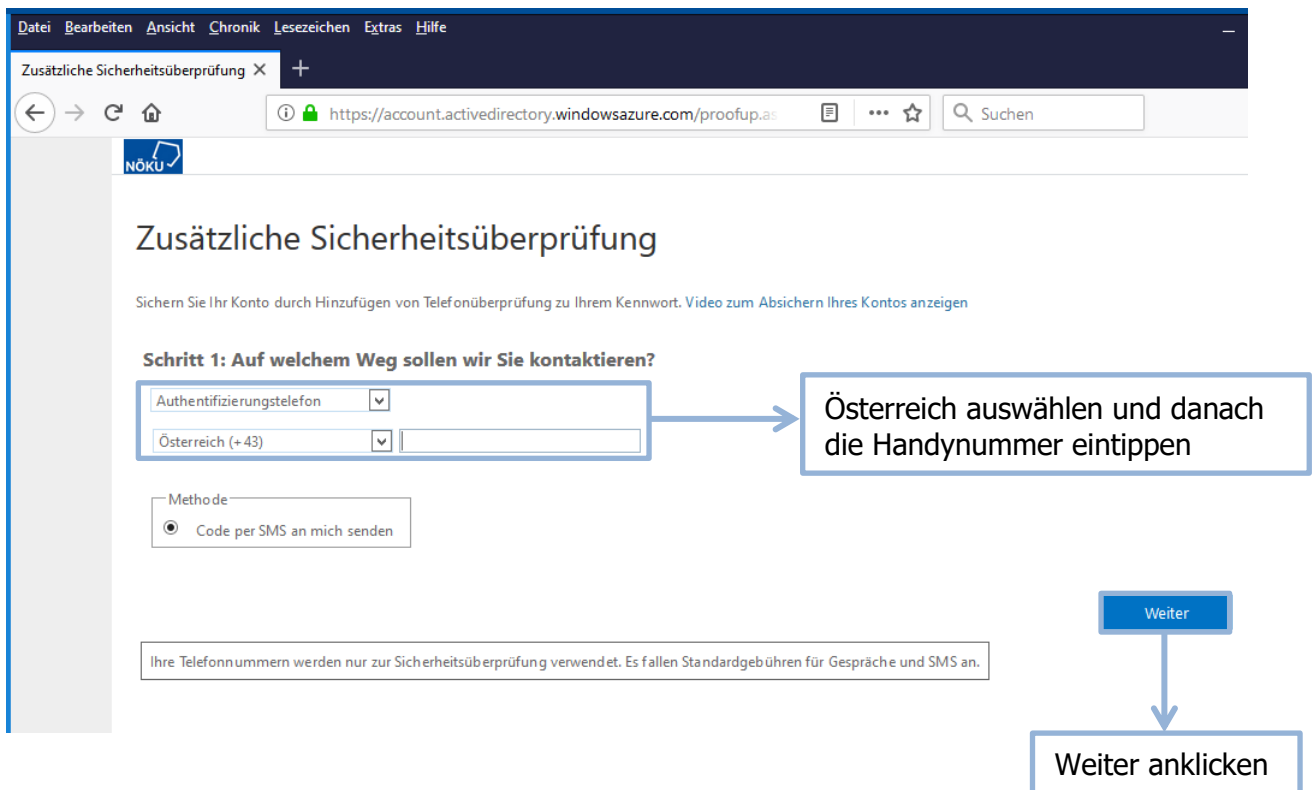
Datei Bearbeiten Ansicht Chronik Lesezeichen Extras Hilfe

Zusätzliche Sicherheitsüberprüfung ×

https://account.activedirectory.windowsazure.com/proofup.as

Suchen

NÖKU

Zusätzliche Sicherheitsüberprüfung

Sichern Sie Ihr Konto durch Hinzufügen von Telefonüberprüfung zu Ihrem Kennwort. Video zum Absichern Ihres Kontos anzeigen

Schritt 1: Auf welchem Weg sollen wir Sie kontaktieren?

Authentifizierungstelefon

Österreich (+43)

Österreich auswählen und danach die Handynummer eintippen

Methode

Code per SMS an mich senden

Weiter

Ihre Telefonnummern werden nur zur Sicherheitsüberprüfung verwendet. Es fallen Standardgebühren für Gespräche und SMS an.

Weiter anklicken